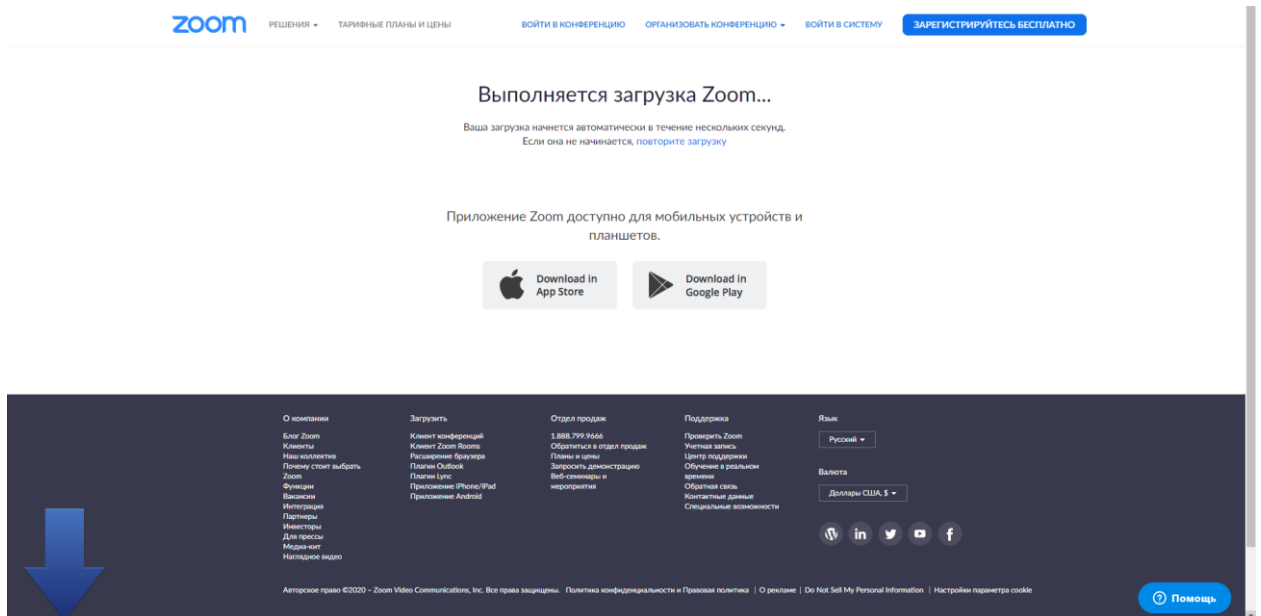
zoom РЕШЕНИЯ ▾ ТАРИФНЫЕ ПЛАНЫ И ЦЕНЫ ВОЙТИ В КОНФЕРЕНЦИЮ ОРГАНИЗОВАТЬ КОНФЕРЕНЦИЮ ▾ ВОЙТИ В СИСТЕМУ ЗАРЕГИСТРИРУЙТЕСЬ БЕСПЛАТНО

Выполняется загрузка Zoom...

Ваша загрузка начнется автоматически в течение нескольких секунд.
Если она не начинается, повторите загрузку

Приложение Zoom доступно для мобильных устройств и планшетов.

Download in App Store

Download in Google Play

О компании
Блог Zoom
Клиенты
Наш коллектив
Почему стоит выбрать Zoom
Функции
Вакансии
Интеграция
Партнеры
Инвесторы
Для прессы
Медиа-кит
Наглядное видео

Загрузить
Клиент конференций
Клиент Zoom Rooms
Расширение браузера
Плагин Outlook
Плагин Lync
Приложение iPhone/iPad
Приложение Android

Отдел продаж
1.888.799.9666
Обратиться в отдел продаж
Планы и цены
Запросить демонстрацию
Веб-семинары и мероприятия

Поддержка
Проверить Zoom
Учетная запись
Центр поддержки
Обучение в реальном времени
Обратная связь
Контактные данные
Специальные возможности

Язык
Русский ▾

Валюта
Доллары США, $ ▾

Авторское право ©2020 - Zoom Video Communications, Inc. Все права защищены. Политика конфиденциальности и Правовая политика | О рекламе | Do Not Sell My Personal Information | Настройки параметра cookie

Помощь